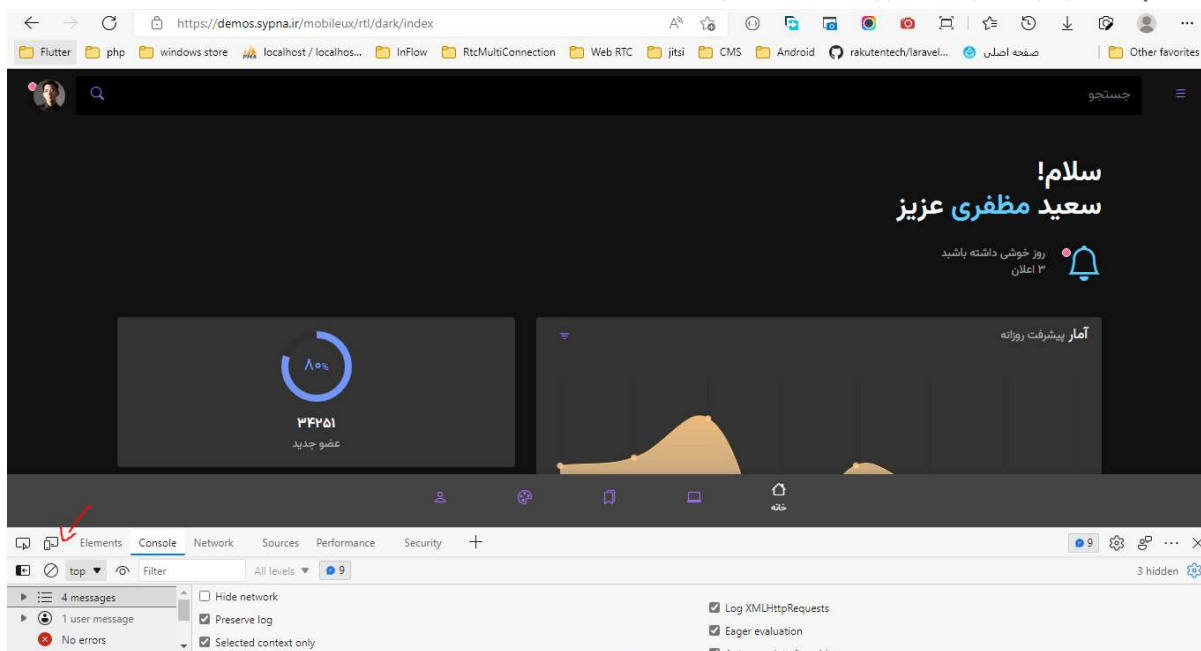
https://demos.sypna.ir/mobileux/rtl/dark/index

Flutter php windows store localhost / localhos... InFlow RtcMultiConnection Web RTC jitsi CMS Android rakutentech/laravel... صفحه اصلی Other favorites

جستجو

سلام!
سعید مظفری عزیز

روز خوشی داشته باشید
۳ اعلان

آمار پیشرفت روزانه

۸۰٪

۳۴۲۵۱
عضو جدید

خانه

Elements Console Network Sources Performance Security +

9 ... ×

top ▼ Filter All levels ▼ 9 3 hidden

4 messages
1 user message
No errors

Hide network
Preserve log
Selected context only

Log XMLHttpRequests
Eager evaluation